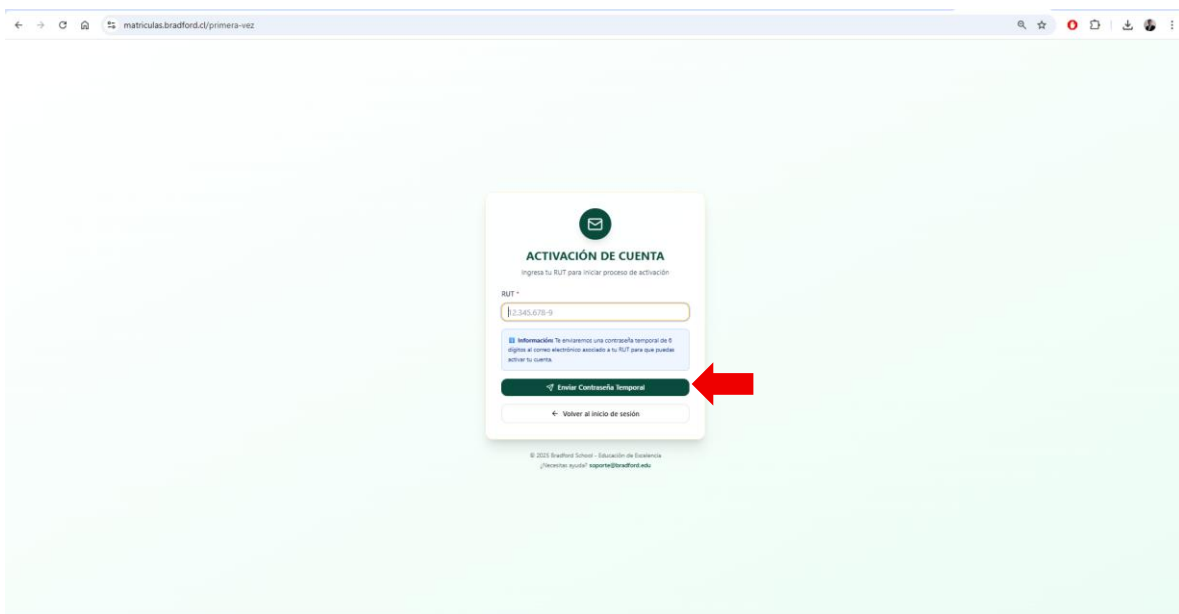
matriculas.bradford.cl/primera-vez

ACTIVACIÓN DE CUENTA

Ingresa tu RUT para iniciar proceso de activación

RUT *

12.345.678-9

Información: Te enviaremos una contraseña temporal de 6 dígitos al correo electrónico asociado a tu RUT para que puedas activar tu cuenta.

Enviar Contraseña Temporal

← Volver al inicio de sesión

© 2025 Bradford School - Educación de Excelencia
¿Necesitas ayuda? soporte@bradford.edu